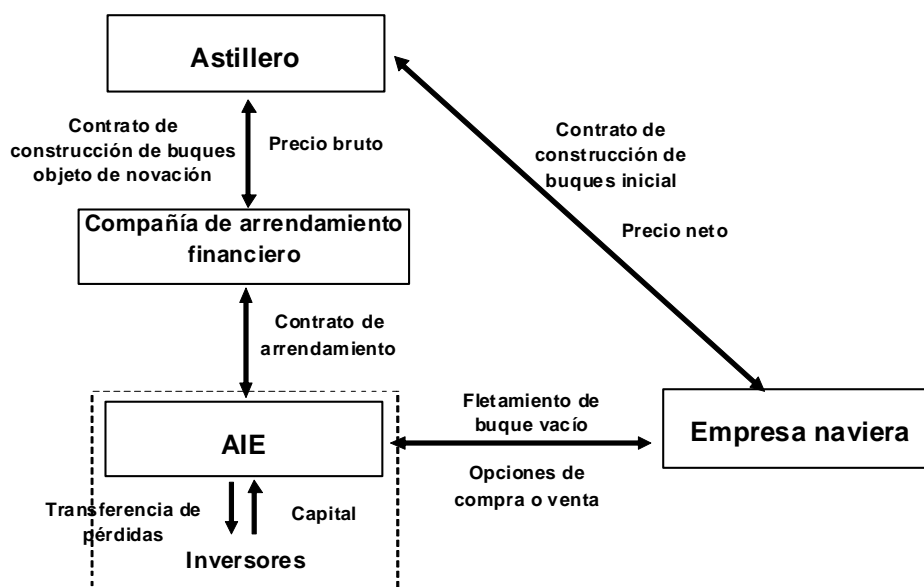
Astillero

Contrato de construcción de buques objeto de novación

Precio bruto

Contrato de construcción de buques inicial

Precio neto

Compañía de arrendamiento financiero

Contrato de arrendamiento

Fletamiento de buque vacío

AIE

Empresa naviera

Opciones de compra o venta

Transferencia de pérdidas

Capital

Inversores